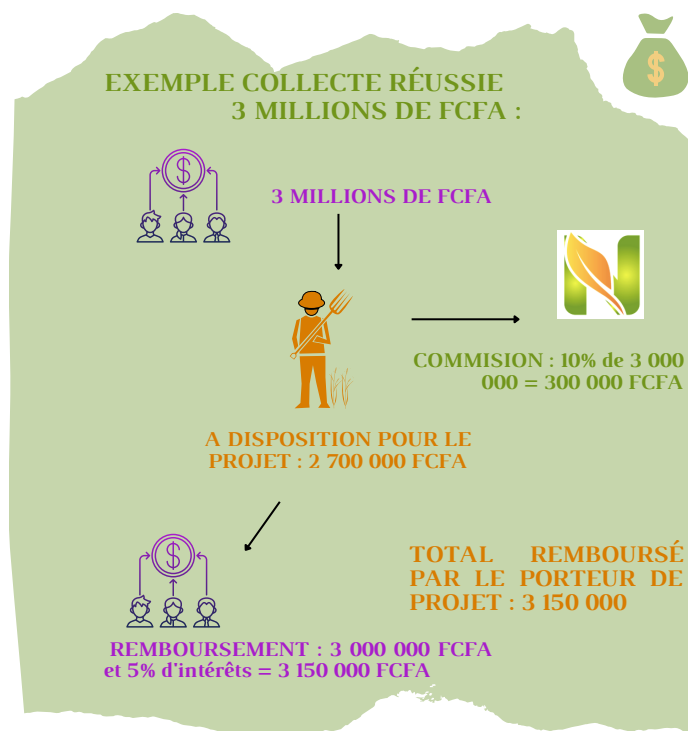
EXEMPLE COLLECTE RÉUSSIE 3 MILLIONS DE FCFA :

3 MILLIONS DE FCFA

COMMISION : 10% de 3 000 000 = 300 000 FCFA

A DISPOSITION POUR LE PROJET : 2 700 000 FCFA

TOTAL REMBOURSÉ PAR LE PORTEUR DE PROJET : 3 150 000

REMBOURSEMENT : 3 000 000 FCFA et 5% d'intérêts = 3 150 000 FCFA